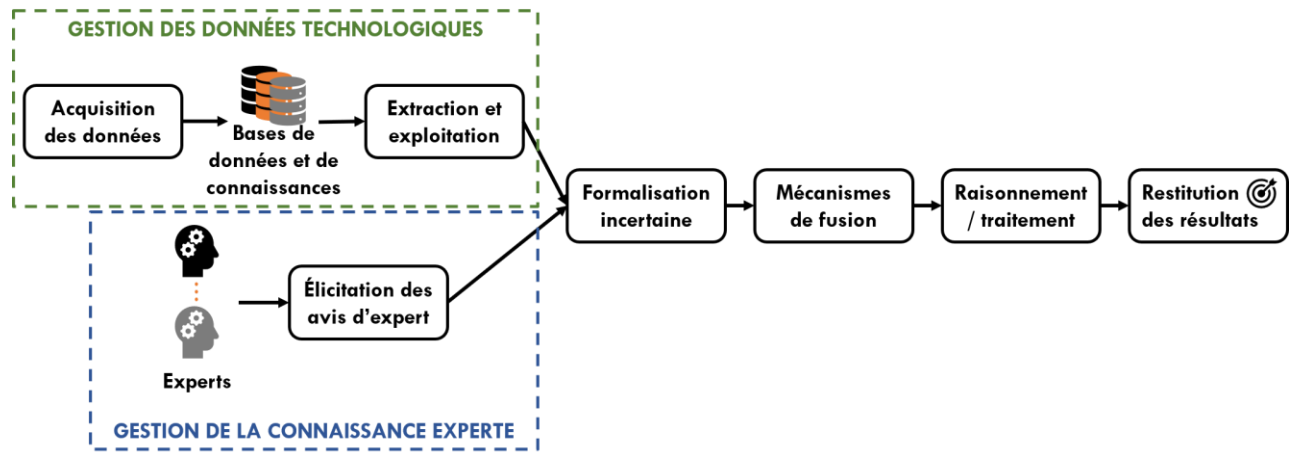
GESTION DES DONNÉES TECHNOLOGIQUES

Acquisition des données

Bases de données et de connaissances

Extraction et exploitation

Formalisation incertaine

Mécanismes de fusion

Raisonnement / traitement

Restitution des résultats

Experts

Élicitation des avis d'expert

GESTION DE LA CONNAISSANCE EXPERTE